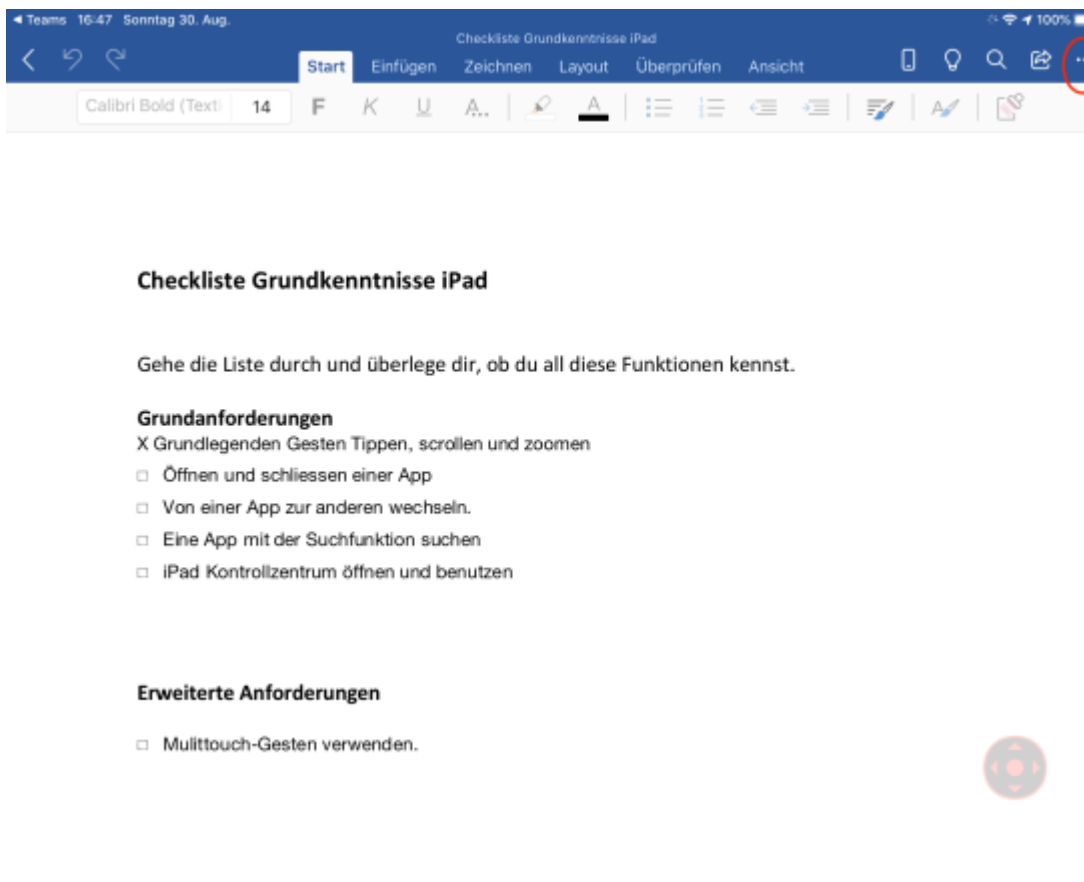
◀ Teams 16:47 Sonntag 30. Aug.
100%

Checkliste Grundkenntnisse iPad

Start Einfügen Zeichnen Layout Überprüfen Ansicht

Calibri Bold (Text) 14 F K U A A

Checkliste Grundkenntnisse iPad

Gehe die Liste durch und überlege dir, ob du all diese Funktionen kennst.

Grundanforderungen
X Grundlegenden Gesten Tippen, scrollen und zoomen
□ Öffnen und schliessen einer App
□ Von einer App zur anderen wechseln.
□ Eine App mit der Suchfunktion suchen
□ iPad Kontrollzentrum öffnen und benutzen

Erweiterte Anforderungen
□ Mulittouch-Gesten verwenden.